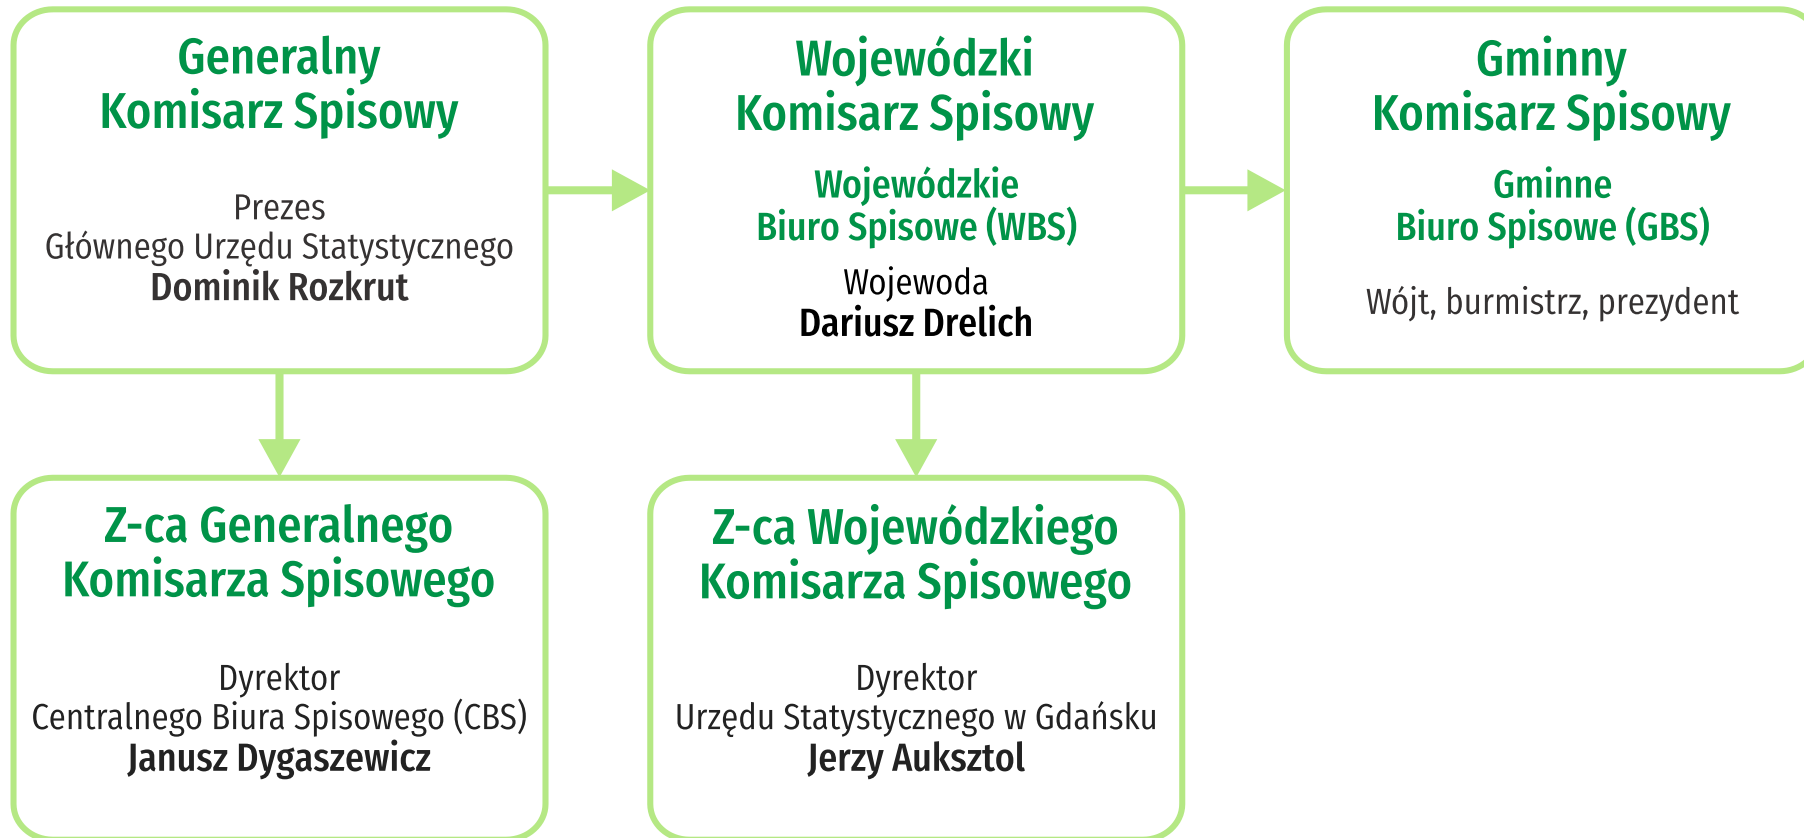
Generalny
Komisarz Spisowy

Prezes
Głównego Urzędu Statystycznego
Dominik Rozkrut

Wojewódzki
Komisarz Spisowy

Wojewódzkie
Biuro Spisowe (WBS)

Wojewoda
Dariusz Drelich

Gminny
Komisarz Spisowy

Gminne
Biuro Spisowe (GBS)

Wójt, burmistrz, prezydent

Z-ca Generalnego
Komisarza Spisowego

Dyrektor
Centralnego Biura Spisowego (CBS)
Janusz Dygaszewicz

Z-ca Wojewódzkiego
Komisarza Spisowego

Dyrektor
Urzędu Statystycznego w Gdańsku
Jerzy Auksztol